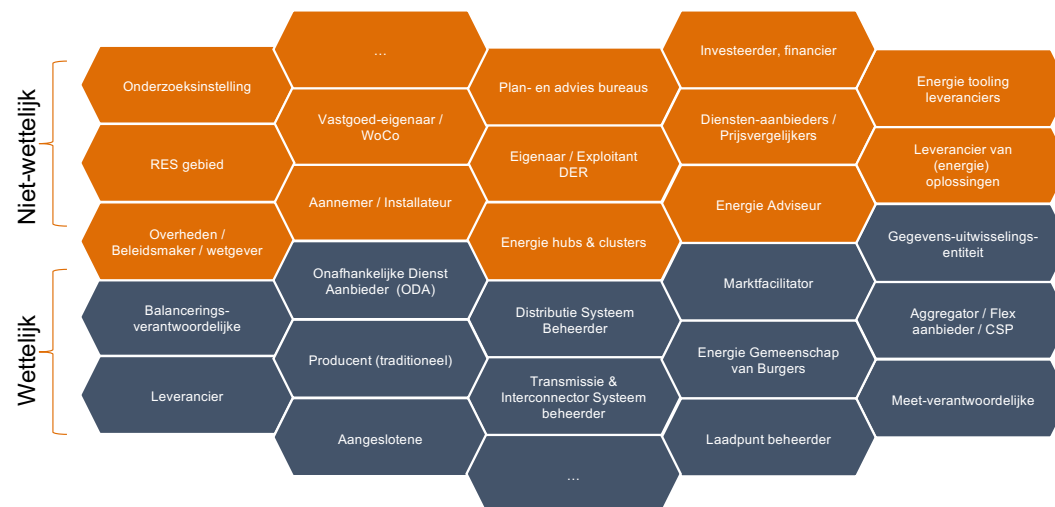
Niet-wettelijk

Wettelijk

Onderzoeksinstelling

RES gebied

Overheden / Beleidsmaker / wetgever

Balancerings-verantwoordelijke

Leverancier

…

Vastgoed-eigenaar / WoCo

Aannemer / Installateur

Onafhankelijke Dienst Aanbieder (ODA)

Producent (traditioneel)

Aangeslotene

Plan- en advies bureaus

Eigenaar / Exploitant DER

Energie hubs & clusters

Distributie Systeem Beheerder

Transmissie & Interconnector Systeem beheerder

…

Investeerder, financier

Diensten-aanbieders / Prijsvergelijkers

Energie Adviseur

Marktfacilitator

Energie Gemeenschap van Burgers

Laadpunt beheerder

Energie tooling leveranciers

Leverancier van (energie) oplossingen

Gegevens-uitwisselings-entiteit

Aggregator / Flex aanbieder / CSP

Meet-verantwoordelijke